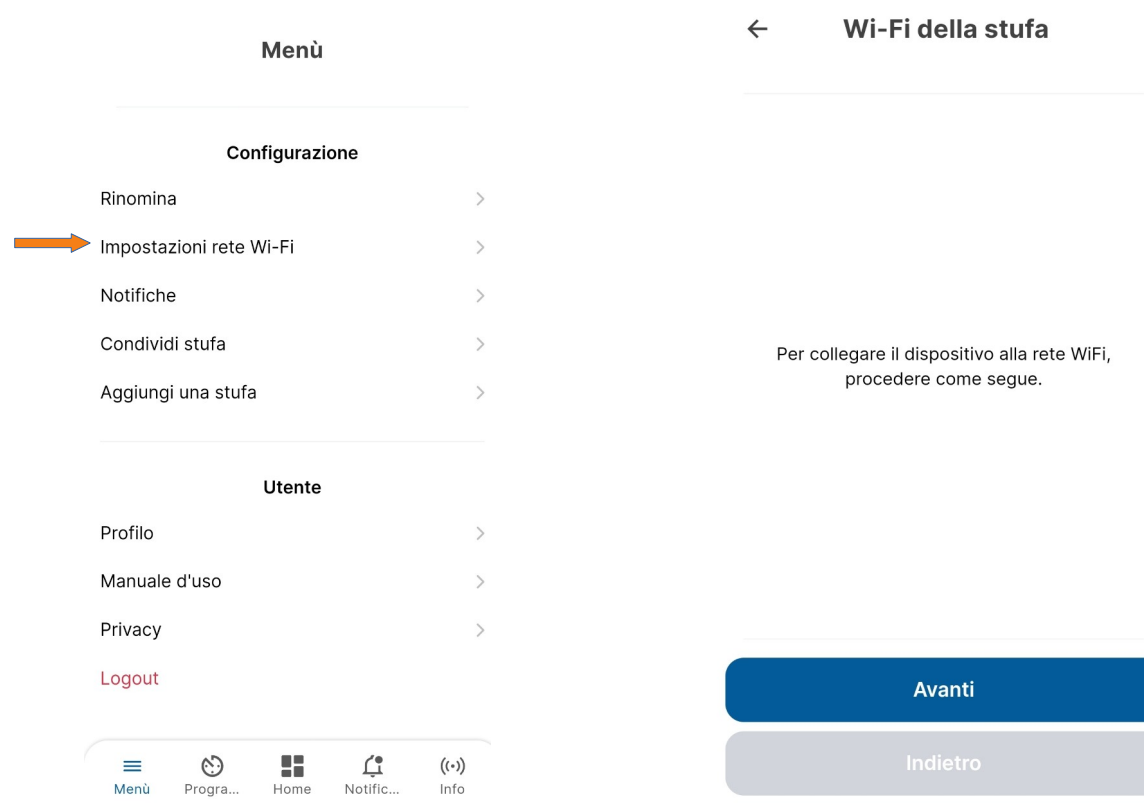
Menù

Configurazione

Rinomina

Impostazioni rete Wi-Fi

Notifiche

Condividi stufa

Aggiungi una stufa

Utente

Profilo

Manuale d'uso

Privacy

Logout

Menù Progra... Home Notific... Info

Wi-Fi della stufa

Per collegare il dispositivo alla rete WiFi, procedere come segue.

Avanti

Indietro